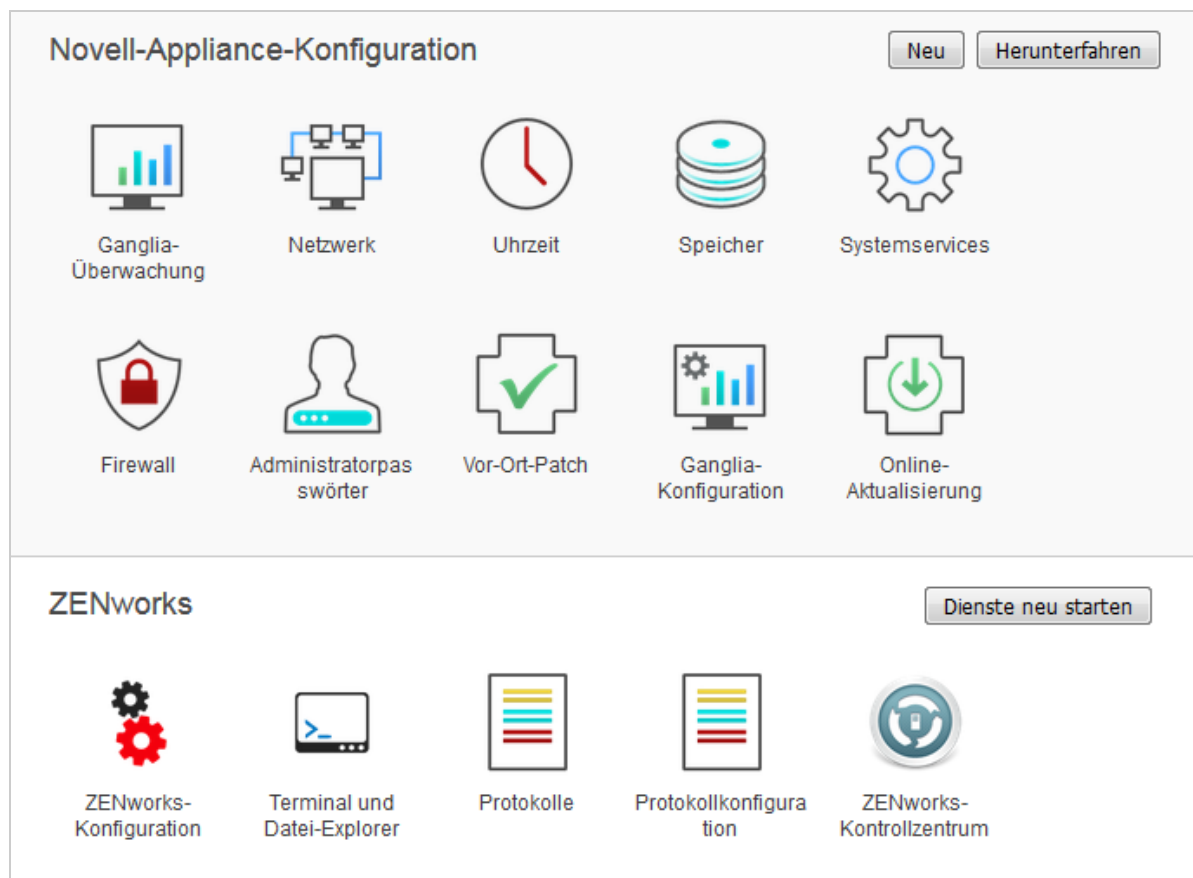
Novell-Appliance-Konfiguration

Neu Herunterfahren

Ganglia-Überwachung

Netzwerk

Uhrzeit

Speicher

Systemservices

Firewall

Administratorpasswörter

Vor-Ort-Patch

Ganglia-Konfiguration

Online-Aktualisierung

ZENworks

Dienste neu starten

>_

ZENworks-Konfiguration

Terminal und Datei-Explorer

Protokolle

Protokollkonfiguration

ZENworks-Kontrollzentrum